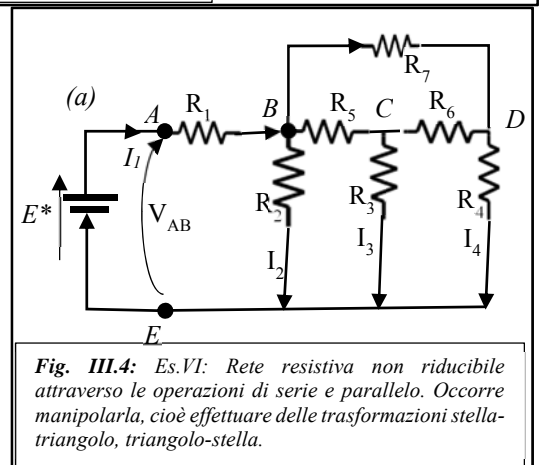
(a)

A

$R_1$

B

$R_5$

C

$R_6$

D

$R_7$

$I_1$

$E^*$

$V_{AB}$

$R_2$

$R_3$

$R_4$

$I_2$

$I_3$

$I_4$

E

*Fig. III.4:* *Es.VI: Rete resistiva non riducibile attraverso le operazioni di serie e parallelo. Occorre manipolarla, cioè effettuare delle trasformazioni stella-triangolo, triangolo-stella.*